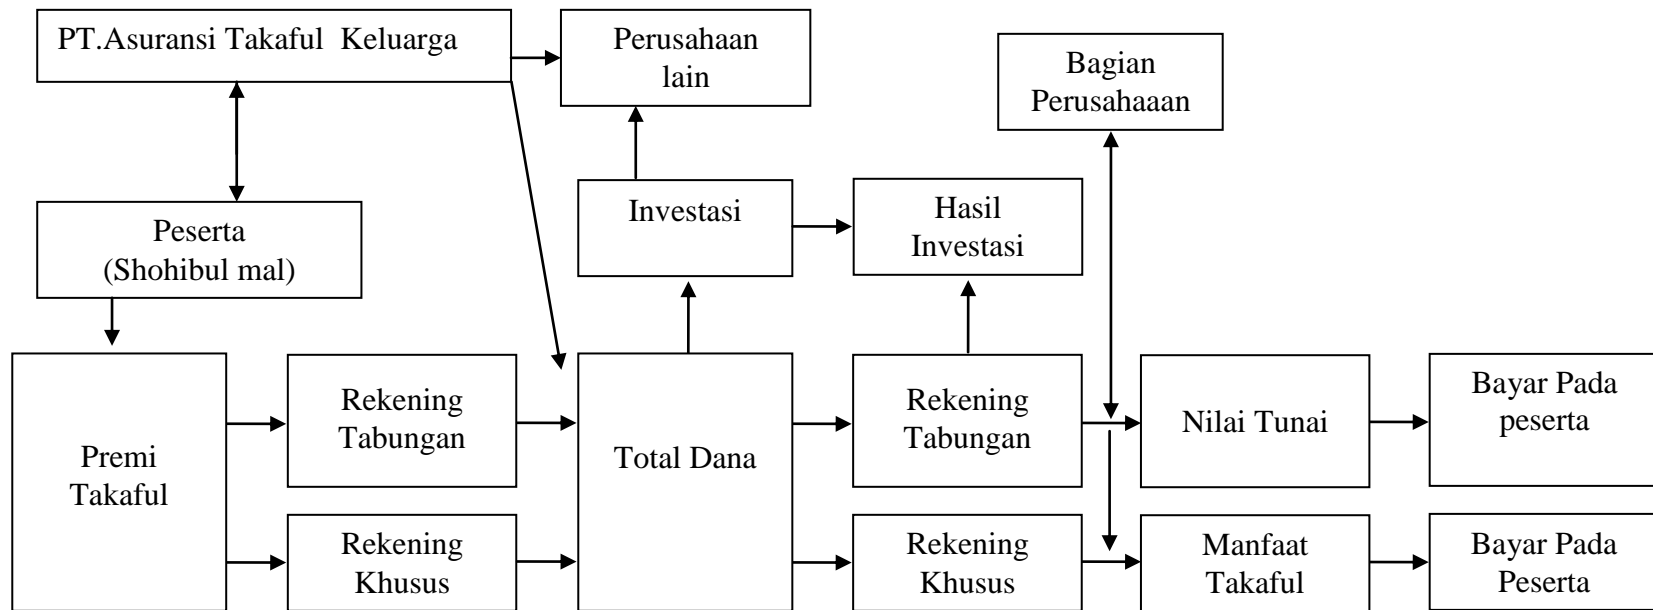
PT.Asuransi Takaful Keluarga

Perusahaan lain

Bagian Perusahaaan

Peserta (Shohibul mal)

Investasi

Hasil Investasi

Premi Takaful

Rekening Tabungan

Rekening Khusus

Total Dana

Rekening Tabungan

Rekening Khusus

Nilai Tunai

Manfaat Takaful

Bayar Pada peserta

Bayar Pada Peserta